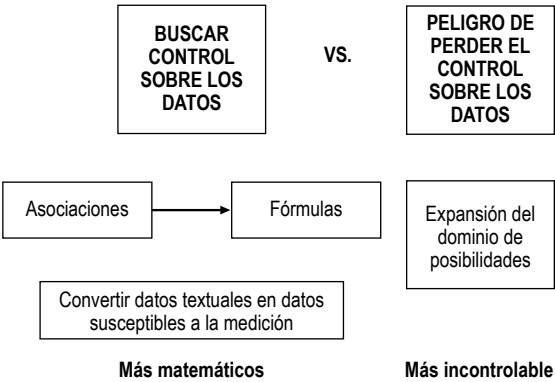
BUSCAR CONTROL SOBRE LOS DATOS

VS.

PELIGRO DE PERDER EL CONTROL SOBRE LOS DATOS

Asociaciones

Fórmulas

Expansión del dominio de posibilidades

Convertir datos textuales en datos susceptibles a la medición

Más matemáticos

Más incontrolable